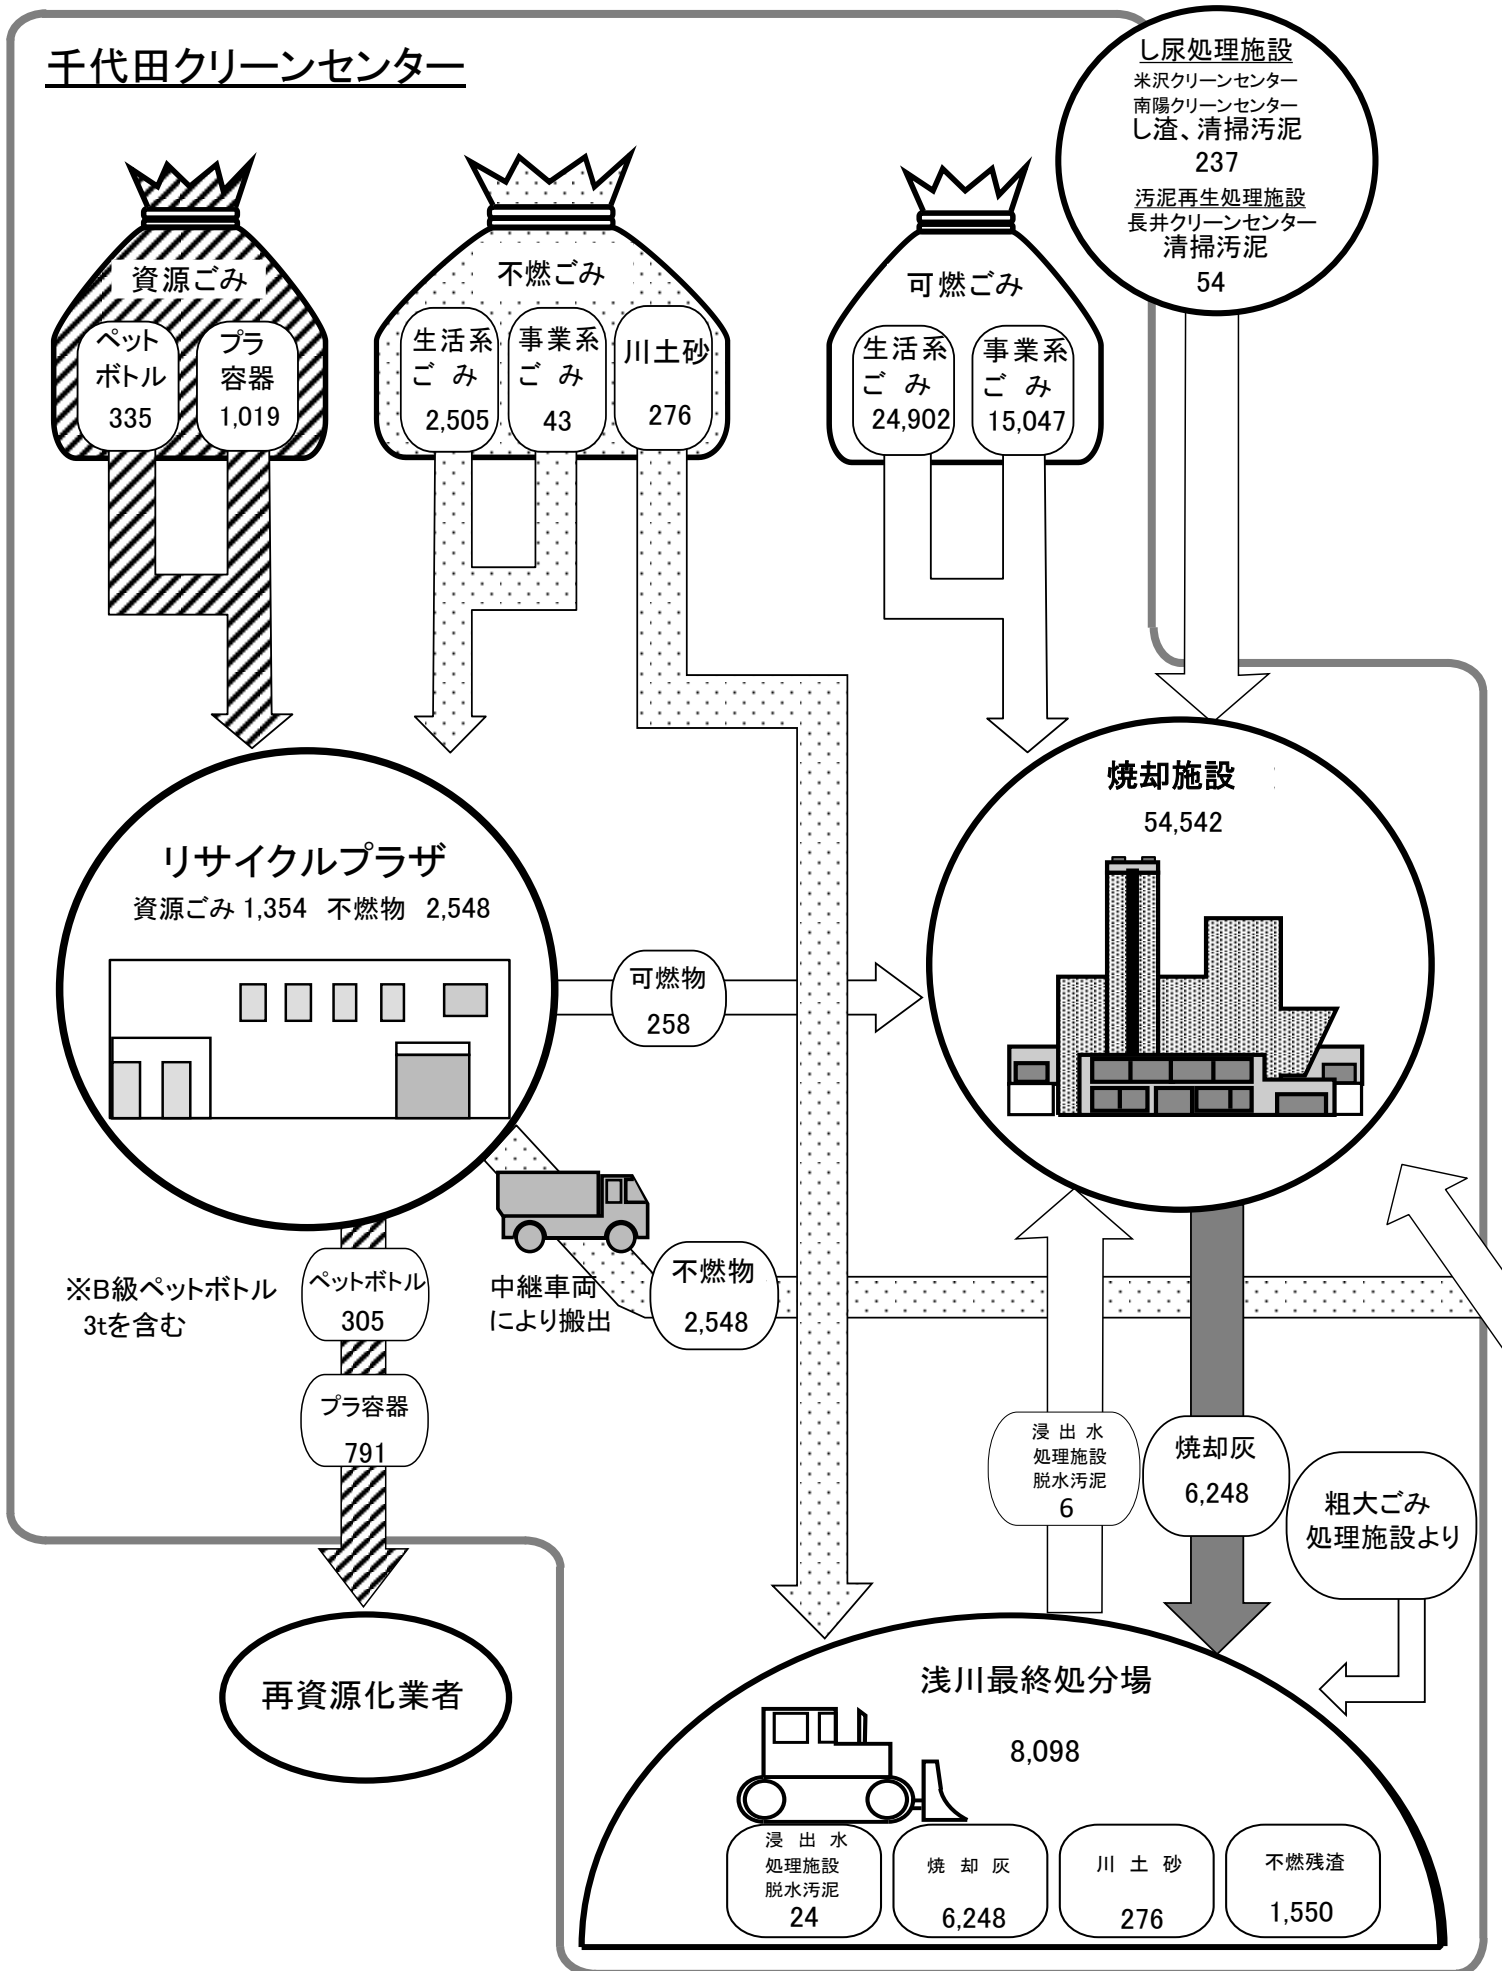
千代田クリーンセンター

し尿処理施設
米沢クリーンセンター
南陽クリーンセンター
し渣、清掃汚泥
237
汚泥再生処理施設
長井クリーンセンター
清掃汚泥
54

資源ごみ
ペットボトル
335
プラ容器
1,019

不燃ごみ
生活系ごみ
2,505
事業系ごみ
43
川土砂
276

可燃ごみ
生活系ごみ
24,902
事業系ごみ
15,047

リサイクルプラザ
資源ごみ 1,354 不燃物 2,548

可燃物
258

焼却施設
54,542

※B級ペットボトル3tを含む

ペットボトル
305

中継車両により搬出

不燃物
2,548

プラ容器
791

浸出水処理施設脱水汚泥
6

焼却灰
6,248

粗大ごみ処理施設より

再資源化業者

浅川最終処分場
8,098

浸出水処理施設脱水汚泥
24

焼却灰
6,248

川土砂
276

不燃残渣
1,550